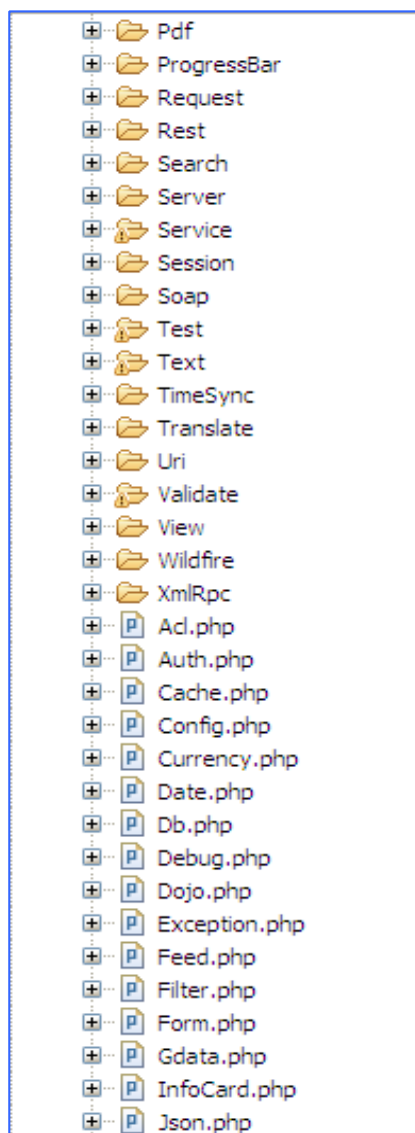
Pdf
ProgressBar
Request
Rest
Search
Server
Service
Session
Soap
Test
Text
TimeSync
Translate
Uri
Validate
View
Wildfire
XmlRpc
Acl.php
Auth.php
Cache.php
Config.php
Currency.php
Date.php
Db.php
Debug.php
Dojo.php
Exception.php
Feed.php
Filter.php
Form.php
Gdata.php
InfoCard.php
Json.php